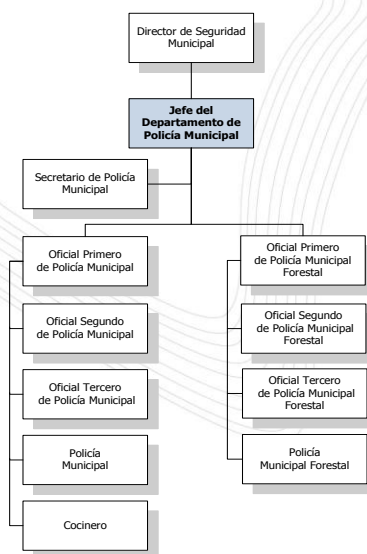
Director de Seguridad Municipal

Jefe del Departamento de Policía Municipal

Secretario de Policía Municipal

Oficial Primero de Policía Municipal

Oficial Segundo de Policía Municipal

Oficial Tercero de Policía Municipal

Policía Municipal

Cocinero

Oficial Primero de Policía Municipal Forestal

Oficial Segundo de Policía Municipal Forestal

Oficial Tercero de Policía Municipal Forestal

Policía Municipal Forestal